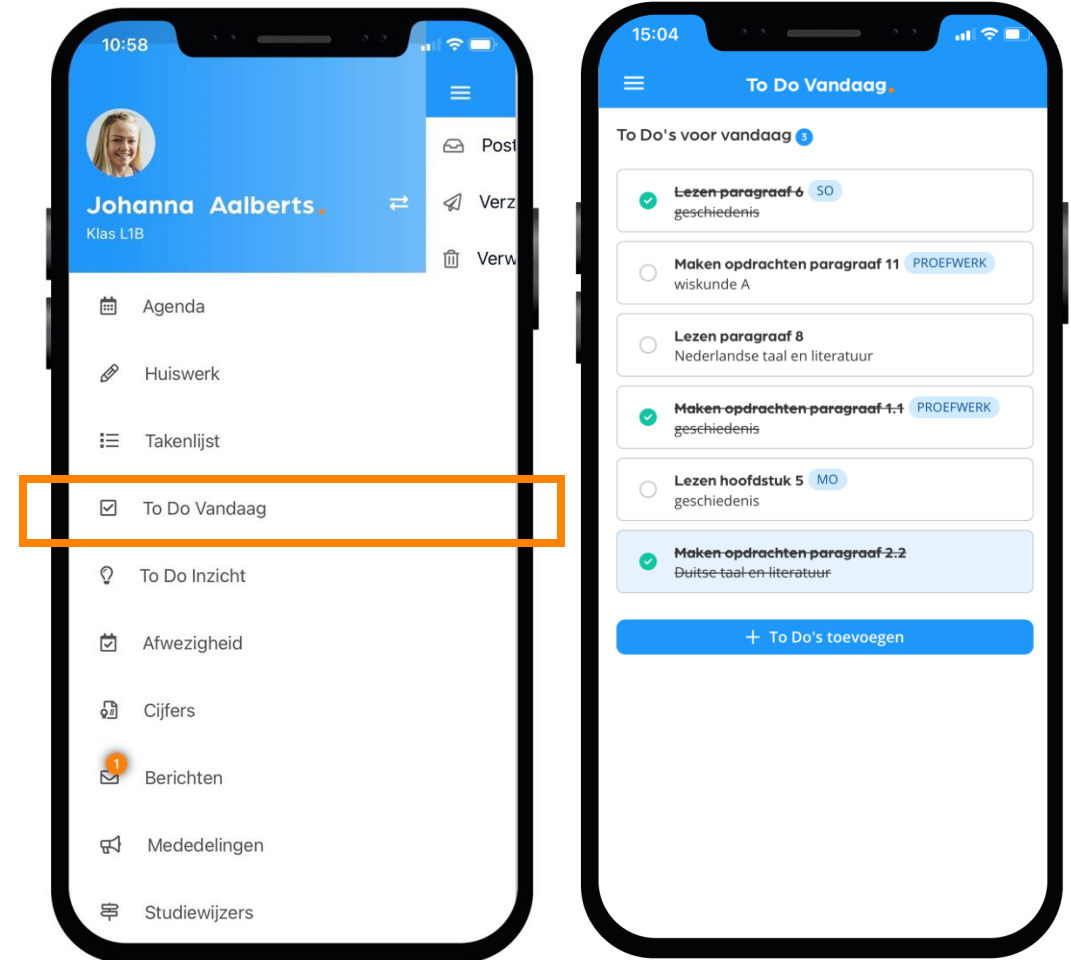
10:58

Johanna Aalberts.

Klas L1B

Post

Verz

Verw

Agenda

Huiswerk

Takenlijst

To Do Vandaag

To Do Inzicht

Afwezigheid

Cijfers

1

Berichten

Mededelingen

Studiewijzers

15:04

To Do Vandaag.

To Do's voor vandaag 3

Lezen paragraaf 6 SO
geschiedenis

Maken opdrachten paragraaf 11 PROEFWERK
wiskunde A

Lezen paragraaf 8
Nederlandse taal en literatuur

Maken opdrachten paragraaf 1.1 PROEFWERK
geschiedenis

Lezen hoofdstuk 5 MO
geschiedenis

Maken opdrachten paragraaf 2.2
Duitse taal en literatuur

+ To Do's toevoegen